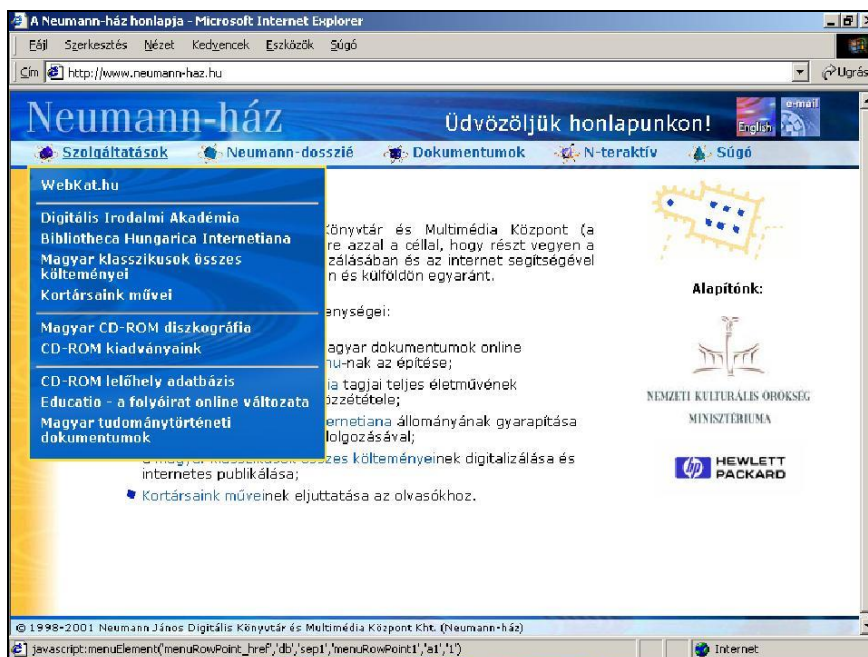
A Neumann-ház honlapja - Microsoft Internet Explorer

Fájl Szerkesztés Nézet Kedvencek Eszközök Súgó

Cím http://www.neumann-haz.hu

Ugrás

Neumann-ház

Üdvözöljük honlapunkon!

English

e-mail

Szolgáltatások Neumann-dosszié Dokumentumok N-teraktív Súgó

WebKat.hu

Digitális Irodalmi Akadémia
Bibliotheca Hungarica Internetiana
Magyar klasszikusok összes költeményei
Kortársaink művei

Magyar CD-ROM diszkográfia
CD-ROM kiadványaink

CD-ROM lelőhely adatbázis
Educatio - a folyóirat online változata
Magyar tudománytörténeti dokumentumok

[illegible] Könyvtár és Multimédia Központ (a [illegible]re azzal a céllal, hogy részt vegyen a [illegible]zálásában és az internet segítségével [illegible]n és külföldön egyaránt.

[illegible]enységei:

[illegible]agyar dokumentumok online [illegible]hu-nak az építése;

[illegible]ia tagjai teljes életművének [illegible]zzététele;

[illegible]ernetiana állományának gyarapítása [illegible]dolgozásával;

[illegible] összes költeményeinek digitalizálása és internetes publikálása;

Kortársaink műveinek eljuttatása az olvasókhoz.

Alapítónk:

NEMZETI KULTURÁLIS ÖRÖKSÉG MINISZTÉRIUMA

HEWLETT PACKARD

© 1998-2001 Neumann János Digitális Könyvtár és Multimédia Központ Kht. (Neumann-ház)

javascript:menuElement('menuRowPoint_href','db','sep1','menuRowPoint1','a1','1')

Internet